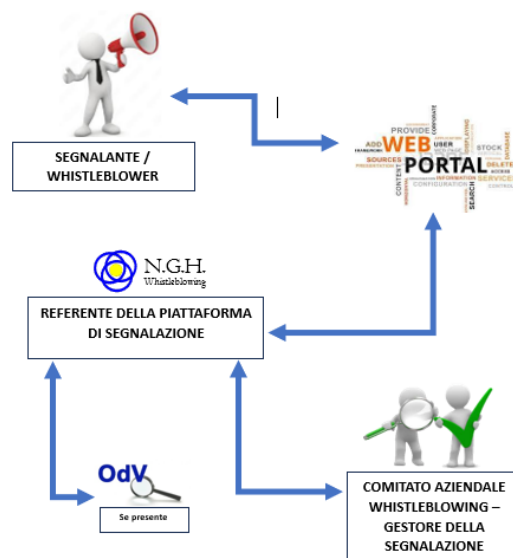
SEGNALANTE / WHISTLEBLOWER

PROVIDE
ADD
WEB
USER
STOCK
PORTAL
SOURCES
DELETE
SERVICE
INFORMATION
CONFIGURATION
SEARCH
CONTENT

N.G.H.
Whistleblowing

REFERENTE DELLA PIATTAFORMA DI SEGNALAZIONE

OdV

Se presente

COMITATO AZIENDALE WHISTLEBLOWING – GESTORE DELLA SEGNALAZIONE